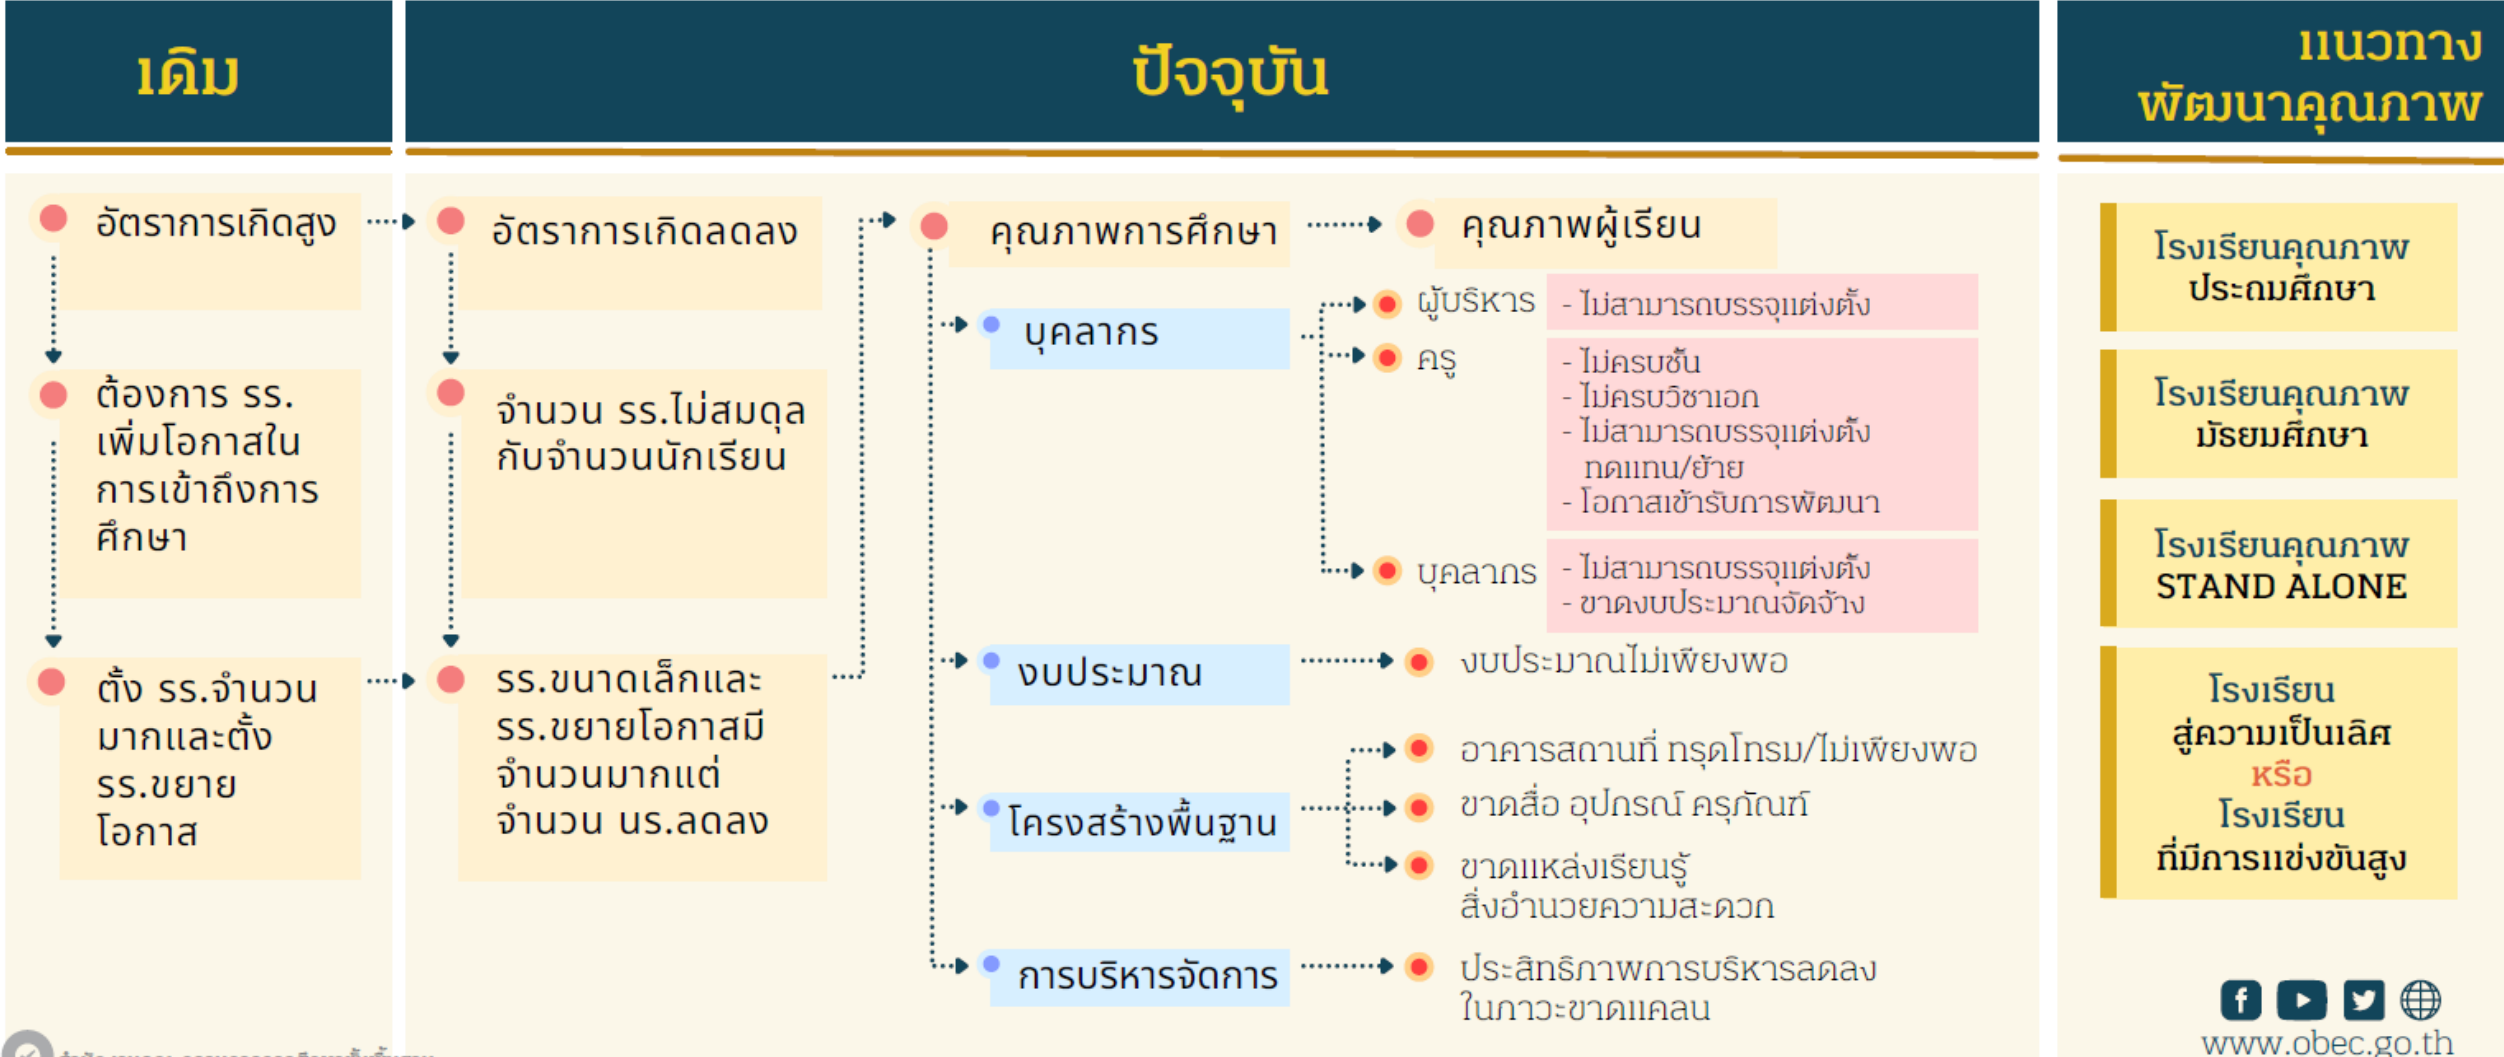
เดิม

อัตราการเกิดสูง

ต้องการ รร. เพิ่มโอกาสในการเข้าถึงการศึกษา

ตั้ง รร.จำนวนมากและตั้ง รร.ขยายโอกาส

ปัจจุบัน

อัตราการเกิดลดลง

จำนวน รร.ไม่สมดุลกับจำนวนนักเรียน

รร.ขนาดเล็กและ รร.ขยายโอกาสมีจำนวนมากแต่จำนวน นร.ลดลง

คุณภาพการศึกษา

คุณภาพผู้เรียน

บุคลากร

ผู้บริหาร

- ไม่สามารถบรรจุแต่งตั้ง

ครู

- ไม่ครบชั้น
- ไม่ครบวิชาเอก
- ไม่สามารถบรรจุแต่งตั้งทดแทน/ย้าย
- โอกาสเข้ารับการพัฒนา

บุคลากร

- ไม่สามารถบรรจุแต่งตั้ง
- ขาดงบประมาณจัดจ้าง

งบประมาณ

งบประมาณไม่เพียงพอ

โครงสร้างพื้นฐาน

อาคารสถานที่ ทรุดโทรม/ไม่เพียงพอ

ขาดสื่อ อุปกรณ์ ครุภัณฑ์

ขาดแหล่งเรียนรู้ สิ่งอำนวยความสะดวก

การบริหารจัดการ

ประสิทธิภาพการบริหารลดลงในภาวะขาดแคลน

แนวทางพัฒนาคุณภาพ

โรงเรียนคุณภาพ ประถมศึกษา

โรงเรียนคุณภาพ มัธยมศึกษา

โรงเรียนคุณภาพ STAND ALONE

โรงเรียน สู่ความเป็นเลิศ หรือ โรงเรียน ที่มีการแข่งขันสูง

www.obec.go.th

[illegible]